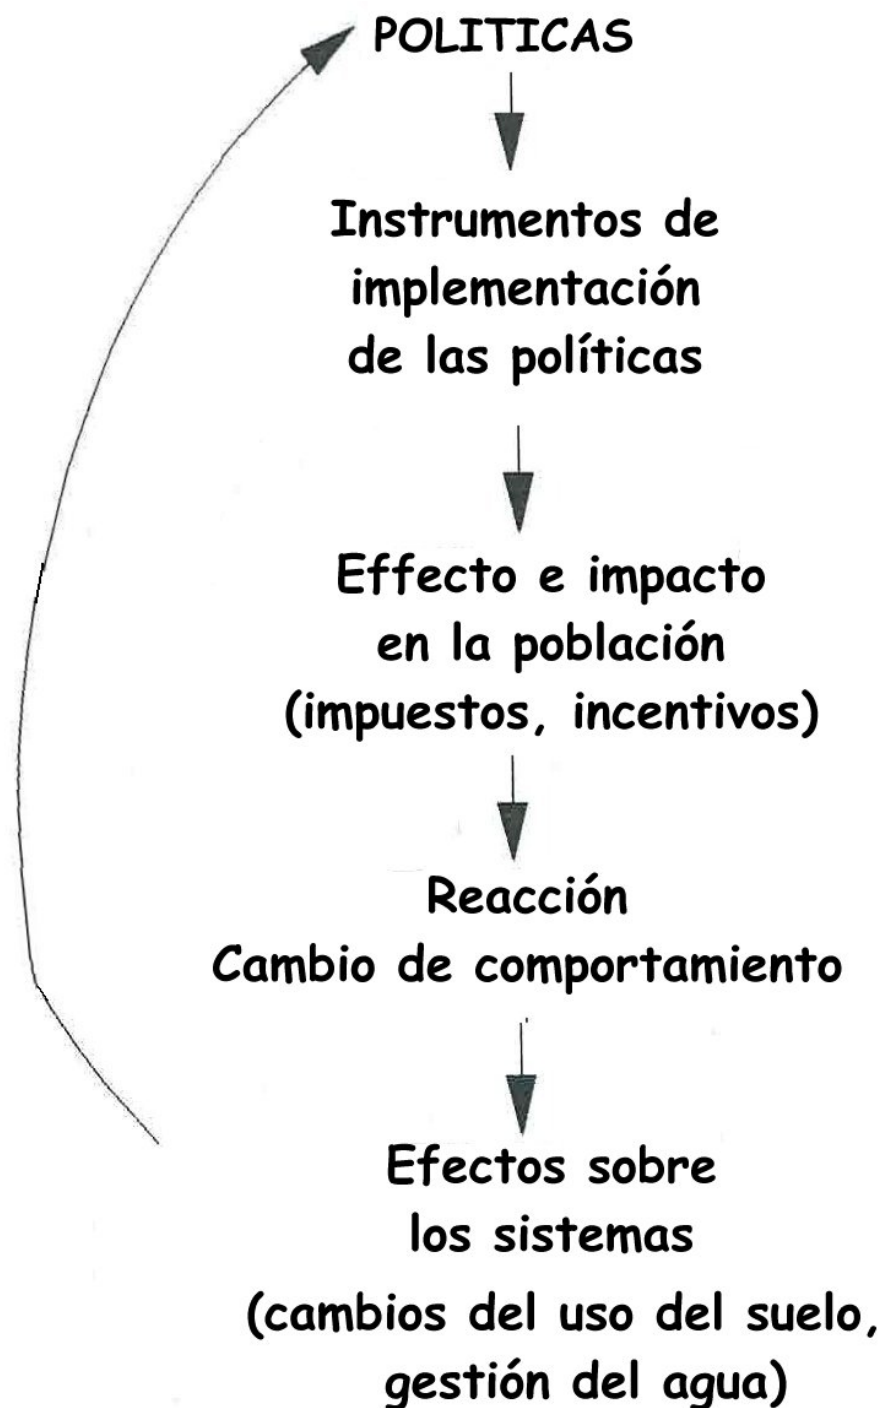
POLITICAS

Instrumentos de implementación de las políticas

Effecto e impacto en la población (impuestos, incentivos)

Reacción
Cambio de comportamiento

Efectos sobre los sistemas
(cambios del uso del suelo, gestión del agua)